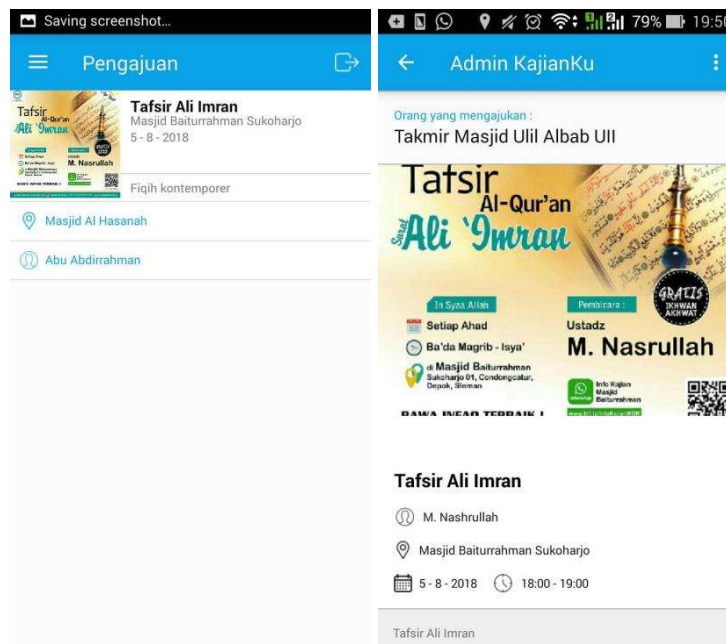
Saving screenshot...

Pengajuan

Tafsir Al-Qur'an Ali 'Imran

Tafsir Ali Imran
Masjid Baiturrahman Sukoharjo
5 - 8 - 2018

Fiqih kontemporer

Masjid Al Hasanah

Abu Abdirrahman

79% 19:50

Admin KajianKu

Orang yang mengajukan :
Takmir Masjid Ulil Albab UII

Tafsir Al-Qur'an Surat Ali 'Imran

In Syaa Allah
Setiap Ahad
Ba'da Magrib - Isya'
di Masjid Baiturrahman
Sukoharjo 01, Condongcatur, Depok, Sleman

Pembicara :
Ustadz
M. Nasrullah

GRATIS IKHWAN AKHWAT

Info Kajian Masjid Baiturrahman

BAWA INFAQ TERBAIK !

Tafsir Ali Imran

M. Nashrullah

Masjid Baiturrahman Sukoharjo

5 - 8 - 2018

18:00 - 19:00

Tafsir Ali Imran